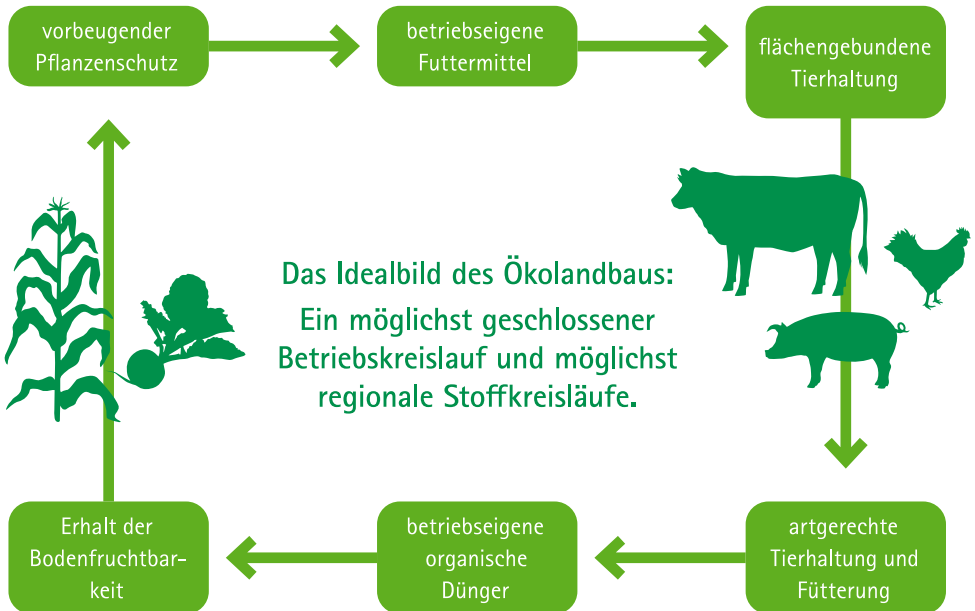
vorbeugender Pflanzenschutz

betriebseigene Futtermittel

flächengebundene Tierhaltung

Das Idealbild des Ökolandbaus:
Ein möglichst geschlossener Betriebskreislauf und möglichst regionale Stoffkreisläufe.

artgerechte Tierhaltung und Fütterung

betriebseigene organische Dünger

Erhalt der Bodenfruchtbarkeit